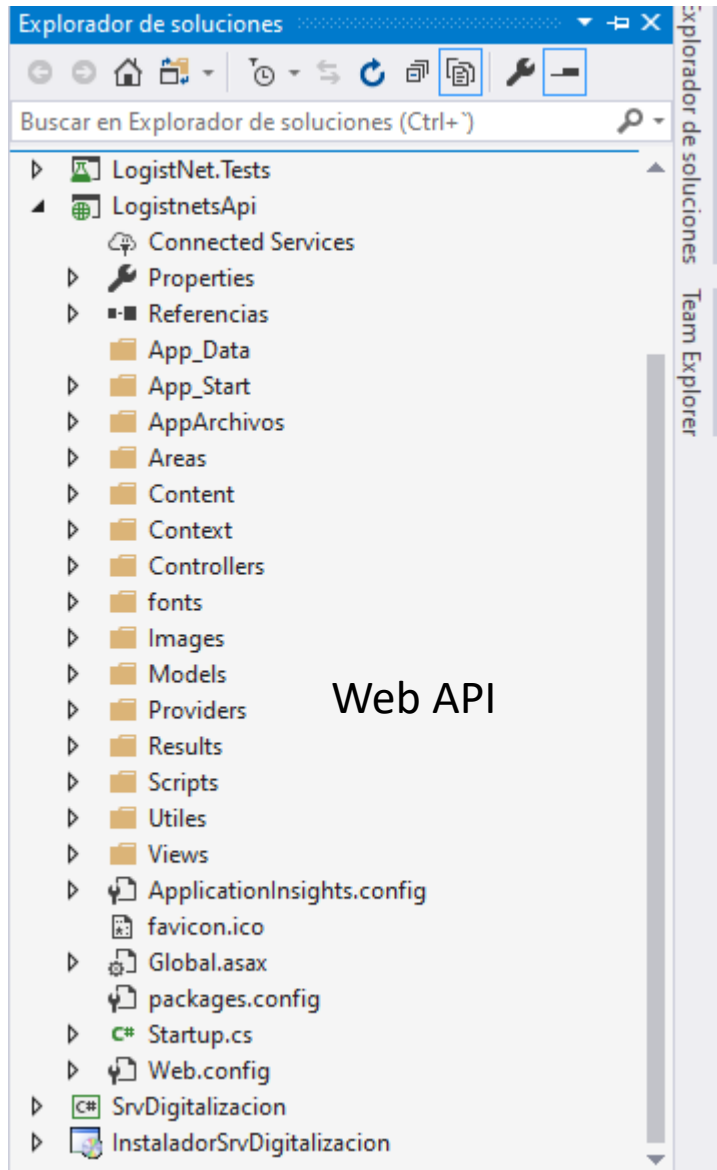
Explorador de soluciones

Buscar en Explorador de soluciones (Ctrl+´)

LogistNet.Tests
LogistnetsApi
Connected Services
Properties
Referencias
App_Data
App_Start
AppArchivos
Areas
Content
Context
Controllers
fonts
Images
Models
Providers
Results
Scripts
Utiles
Views
ApplicationInsights.config
favicon.ico
Global.asax
packages.config
Startup.cs
Web.config
SrvDigitalizacion
InstaladorSrvDigitalizacion

Web API

Explorador de soluciones
Team Explorer